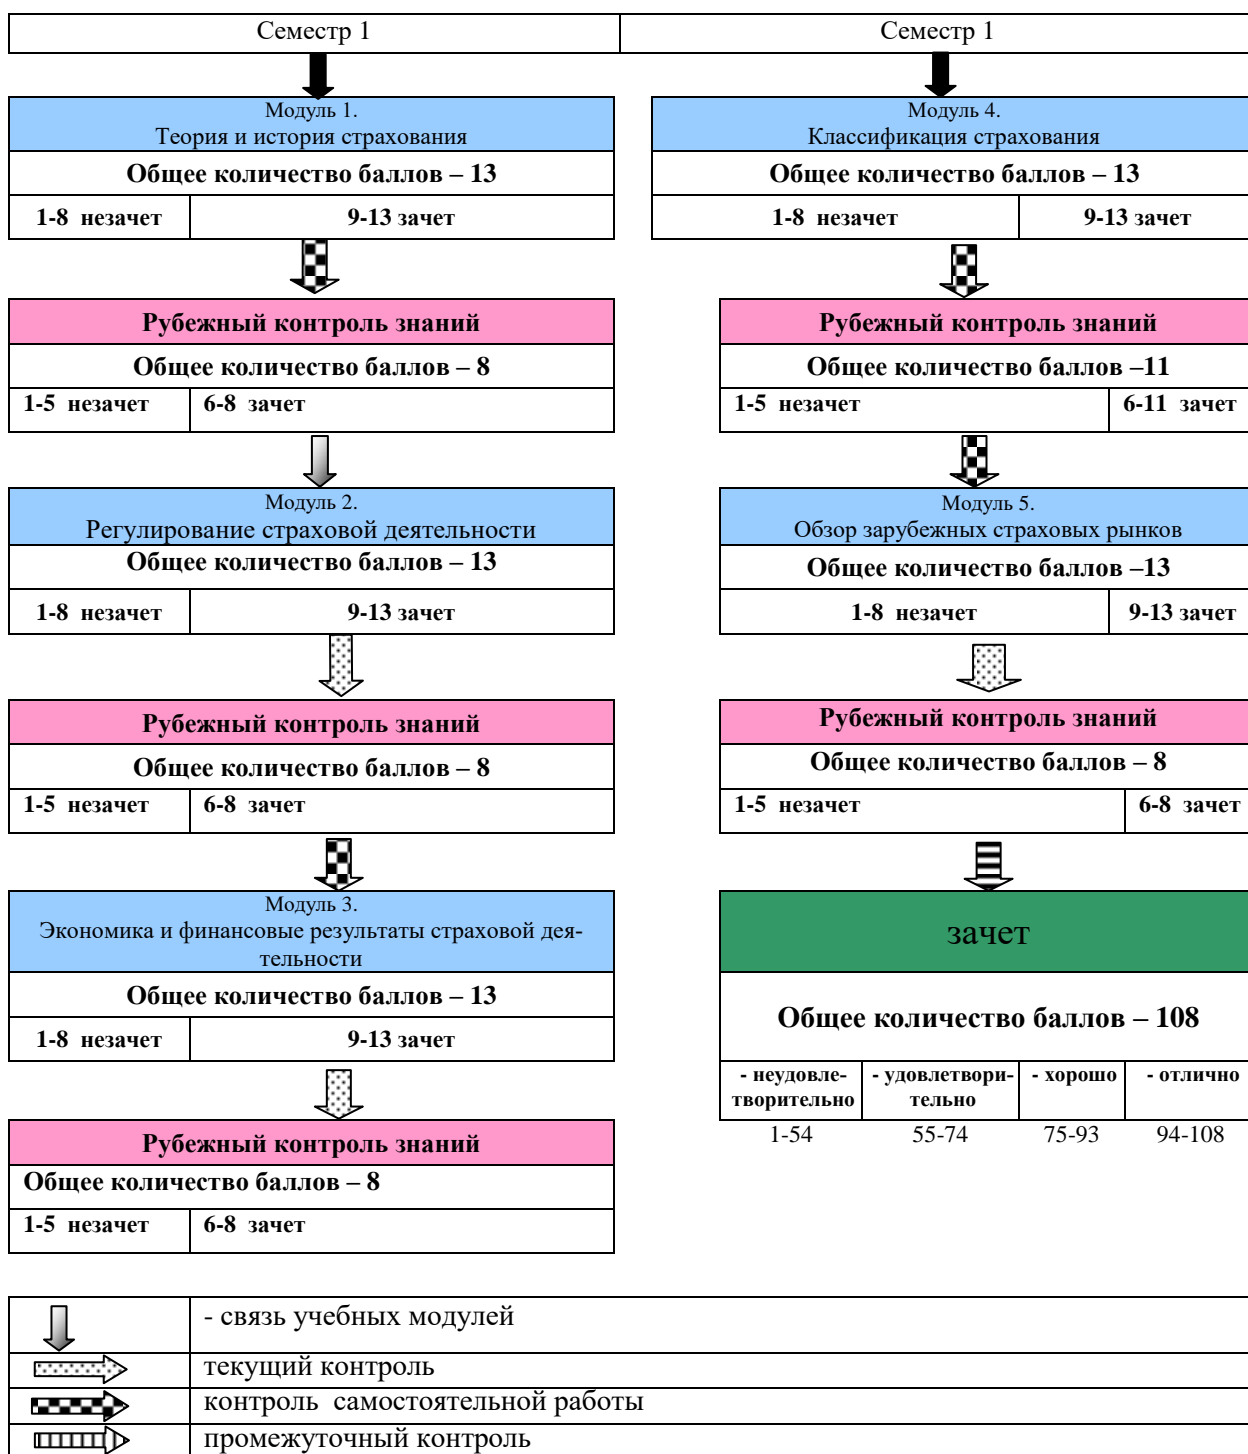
| Семестр 1 | Семестр 1 |
|---|---|

Модуль 1.
Теория и история страхования

Общее количество баллов – 13

| 1-8 незачет | 9-13 зачет |
|---|---|

Рубежный контроль знаний

Общее количество баллов – 8

| 1-5 незачет | 6-8 зачет |
|---|---|

Модуль 2.
Регулирование страховой деятельности

Общее количество баллов – 13

| 1-8 незачет | 9-13 зачет |
|---|---|

Рубежный контроль знаний

Общее количество баллов – 8

| 1-5 незачет | 6-8 зачет |
|---|---|

Модуль 3.
Экономика и финансовые результаты страховой деятельности

Общее количество баллов – 13

| 1-8 незачет | 9-13 зачет |
|---|---|

Рубежный контроль знаний

Общее количество баллов – 8

| 1-5 незачет | 6-8 зачет |
|---|---|

Модуль 4.
Классификация страхования

Общее количество баллов – 13

| 1-8 незачет | 9-13 зачет |
|---|---|

Рубежный контроль знаний

Общее количество баллов –11

| 1-5 незачет | 6-11 зачет |
|---|---|

Модуль 5.
Обзор зарубежных страховых рынков

Общее количество баллов –13

| 1-8 незачет | 9-13 зачет |
|---|---|

Рубежный контроль знаний

Общее количество баллов – 8

| 1-5 незачет | 6-8 зачет |
|---|---|

зачет

Общее количество баллов – 108

| - неудовлетворительно | - удовлетворительно | - хорошо | - отлично |
|---|---|---|---|
| 1-54 | 55-74 | 75-93 | 94-108 |

| | - связь учебных модулей |
|---|---|
| | текущий контроль |
| | контроль самостоятельной работы |
| | промежуточный контроль |